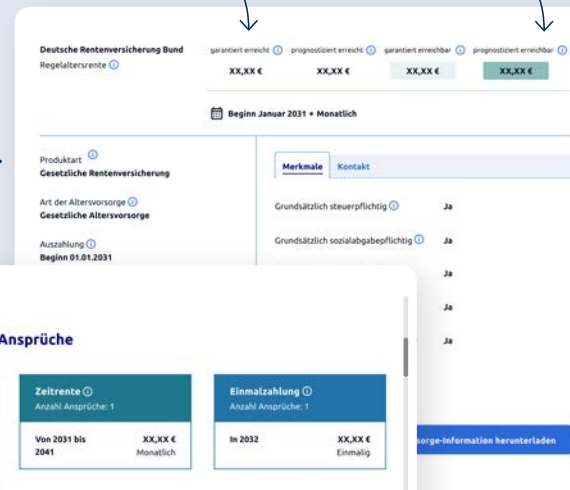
Deutsche Rentenversicherung Bund
Regelaltersrente ⓘ

| garantiert erreicht ⓘ | prognostiziert erreicht ⓘ | garantiert erreichbar ⓘ | prognostiziert erreichbar ⓘ |
|---|---|---|---|
| XX,XX € | XX,XX € | XX,XX € | XX,XX € |

Beginn Januar 2031 • Monatlich

Produktart ⓘ
Gesetzliche Rentenversicherung

Art der Altersvorsorge ⓘ
Gesetzliche Altersvorsorge

Auszahlung ⓘ
Beginn 01.01.2031

Merkmale | Kontakt

Grundsätzlich steuerpflichtig ⓘ Ja

Grundsätzlich sozialabgabepflichtig ⓘ Ja

Ja

Ja

Ja

Ansprüche

Zeitrente ⓘ
Anzahl Ansprüche: 1

Von 2031 bis 2041 XX,XX € Monatlich

Einmalzahlung ⓘ
Anzahl Ansprüche: 1

In 2032 XX,XX € Einmalig

orge-Information herunterladen